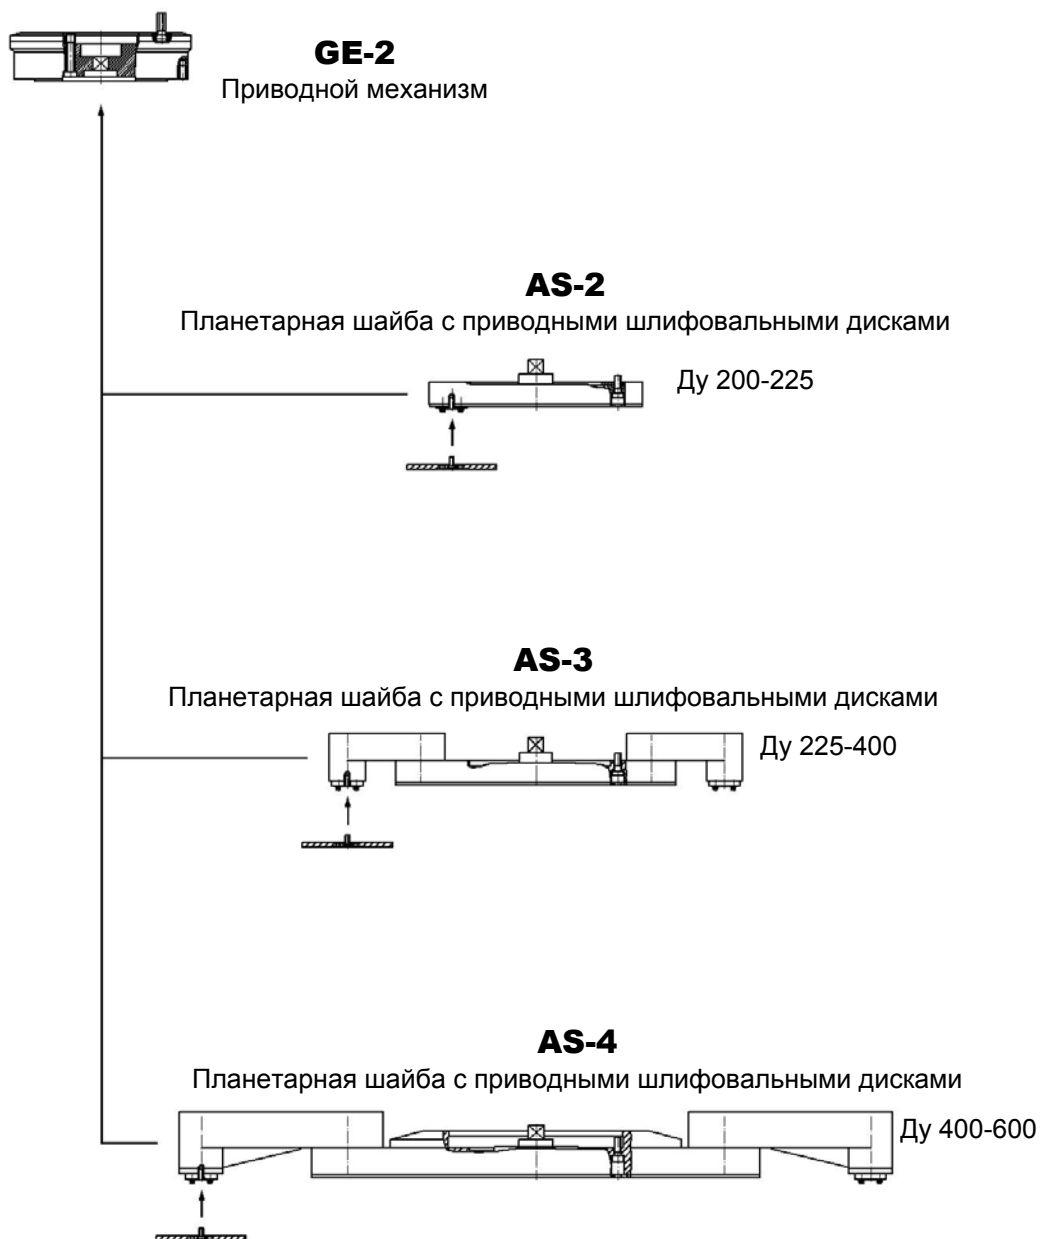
GE-2
Приводной механизм

AS-2
Планетарная шайба с приводными шлифовальными дисками

Ду 200-225

AS-3
Планетарная шайба с приводными шлифовальными дисками

Ду 225-400

AS-4
Планетарная шайба с приводными шлифовальными дисками

Ду 400-600